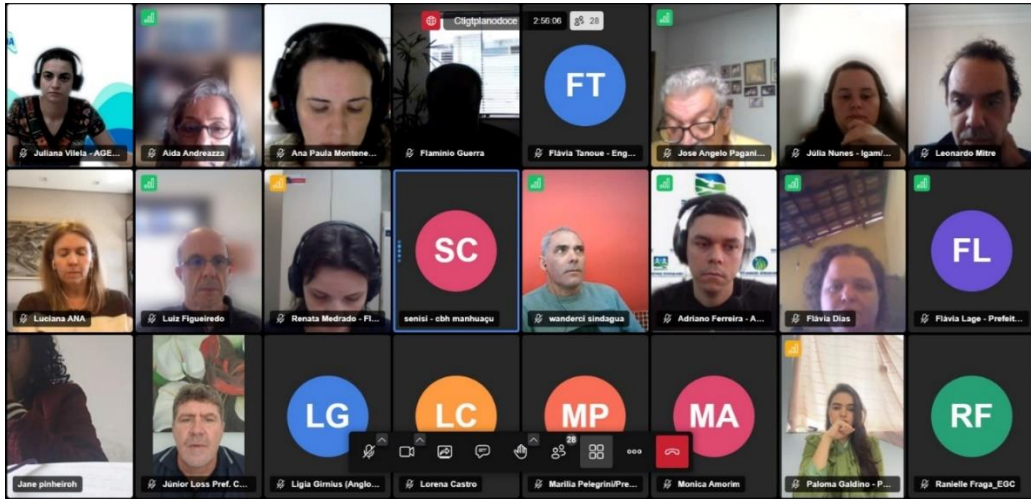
Ctigtplanodoce 2:56:06 28

Juliana Vilela - AGE...
Aida Andreazza
Ana Paula Montene...
Flaminio Guerra
FT
Flávia Tanoue - Eng...
Jose Angelo Pagani...
Júlia Nunes - Igam/...
Leonardo Mitre

Luciana ANA
Luiz Figueiredo
Renata Medrado - Fl...
SC
senisi - cbh manhuaçu
wanderci sindagua
Adriano Ferreira - A...
Flávia Dias
FL
Flávia Lage - Prefeit...

Jane pinheiroh
Júnior Loss Pref. C...
LG
Ligia Girnius (Anglo...
LC
Lorena Castro
MP
Marilia Pelegrini/Pre...
MA
Monica Amorim
Paloma Galdino - P...
RF
Ranielle Fraga_EGC

28